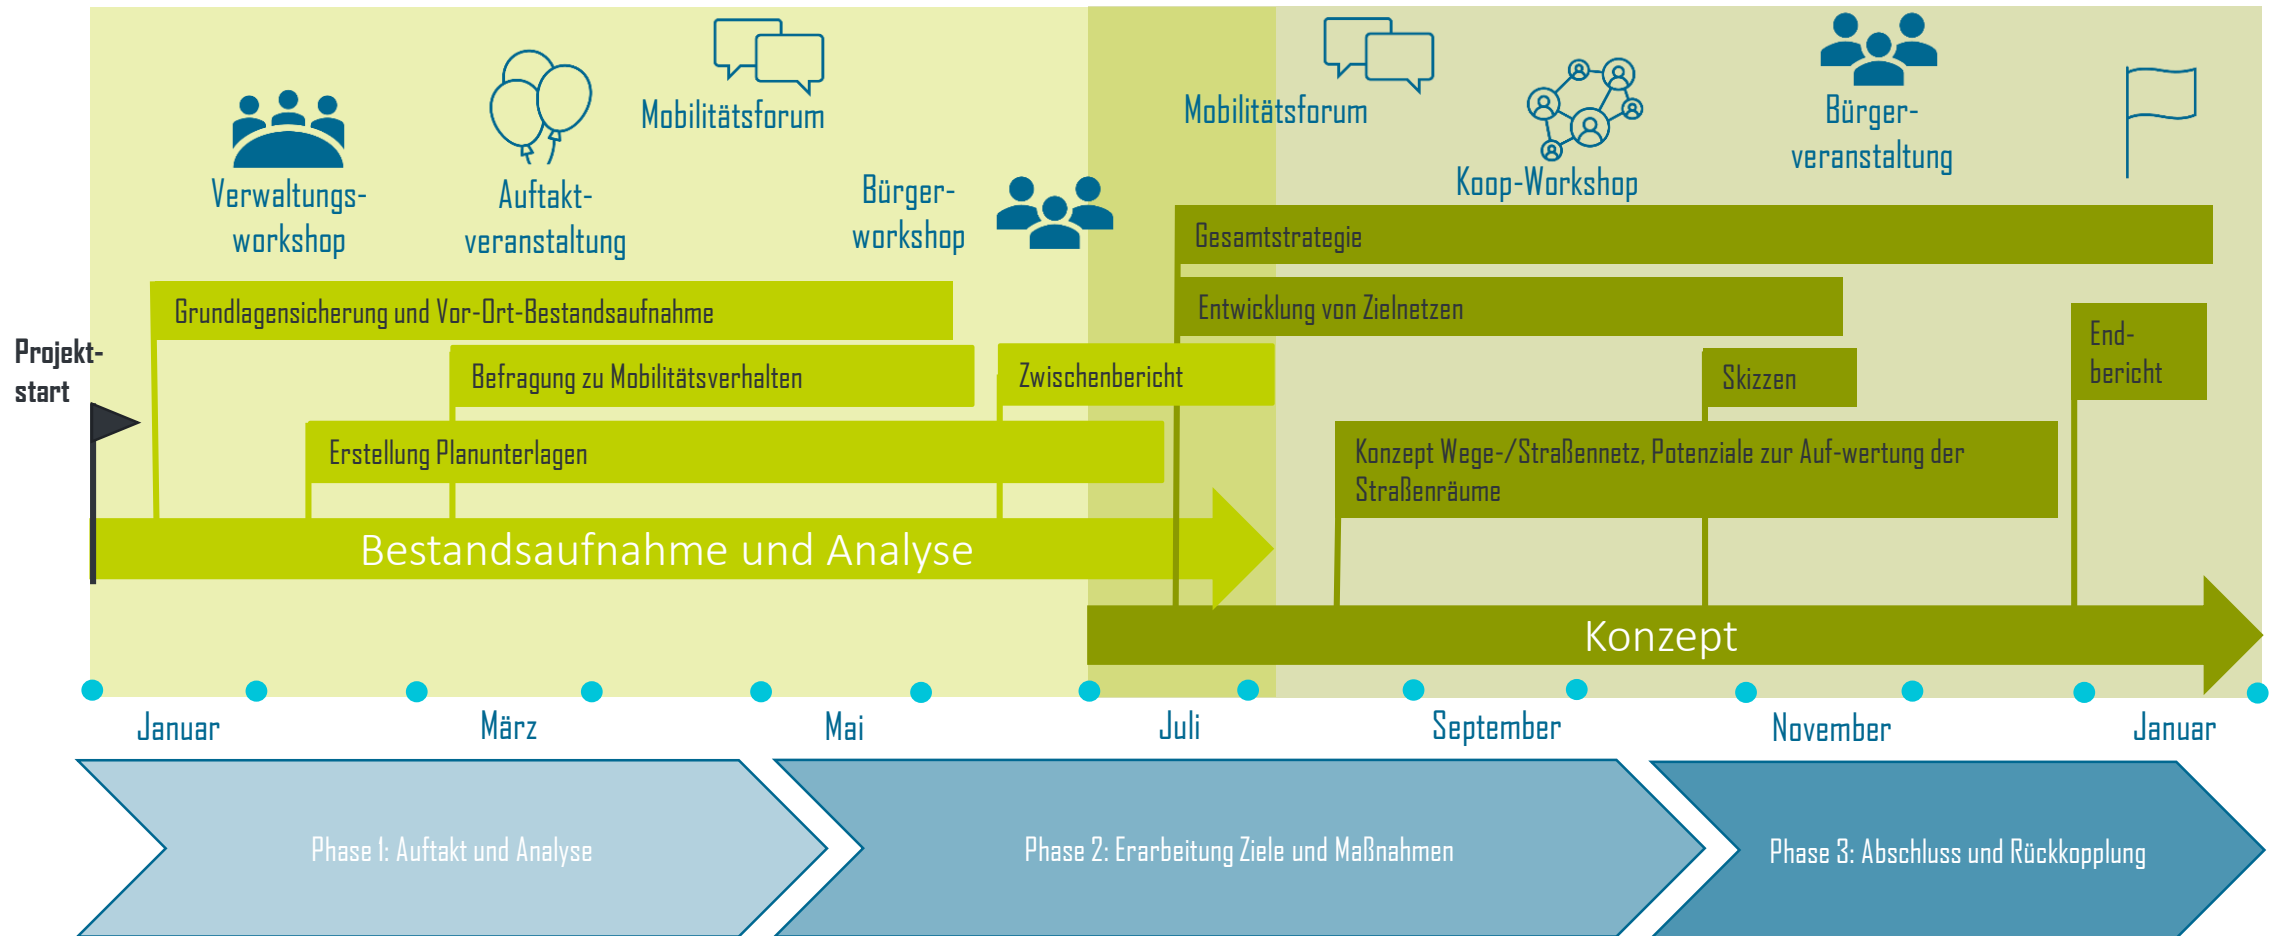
Verwaltungsworkshop

Auftaktveranstaltung

Mobilitätsforum

Bürgerworkshop

Mobilitätsforum

Koop-Workshop

Bürgerveranstaltung

Projektstart

Grundlagensicherung und Vor-Ort-Bestandsaufnahme

Befragung zu Mobilitätsverhalten

Zwischenbericht

Erstellung Planunterlagen

Gesamtstrategie

Entwicklung von Zielnetzen

Skizzen

Endbericht

Konzept Wege-/Straßennetz, Potenziale zur Auf-wertung der Straßenräume

Bestandsaufnahme und Analyse

Konzept

Januar

März

Mai

Juli

September

November

Januar

Phase I: Auftakt und Analyse

Phase 2: Erarbeitung Ziele und Maßnahmen

Phase 3: Abschluss und Rückkopplung